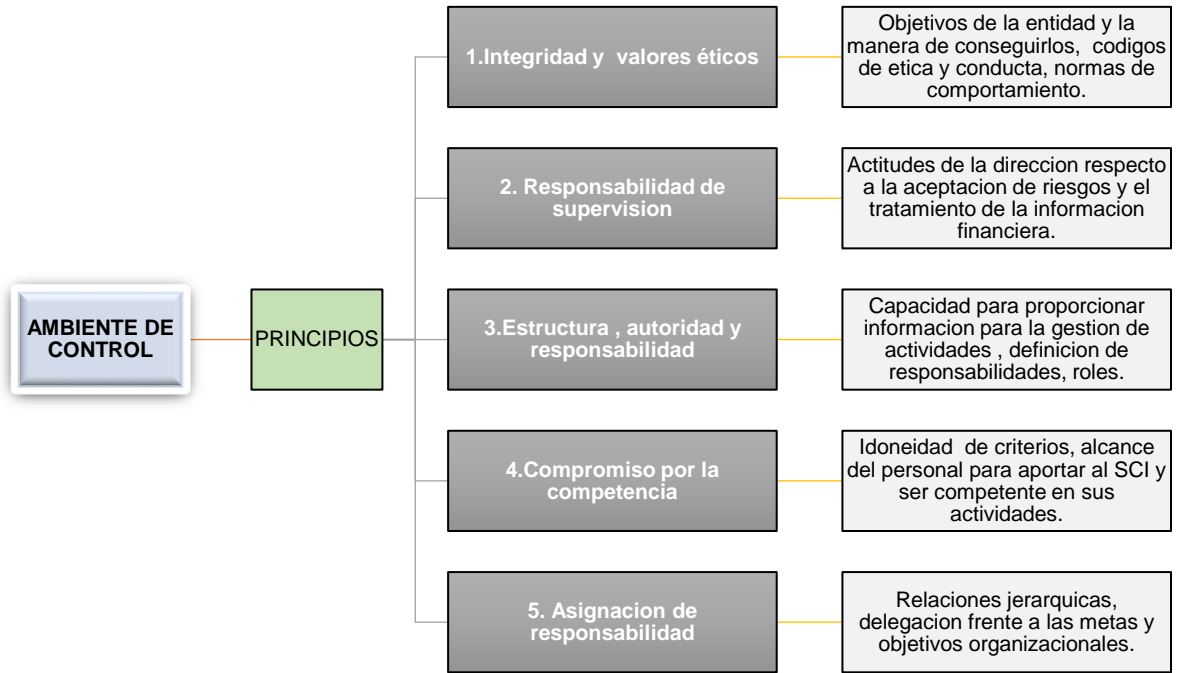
AMBIENTE DE CONTROL

PRINCIPIOS

1.Integridad y valores éticos

Objetivos de la entidad y la manera de conseguirlos, codigos de etica y conducta, normas de comportamiento.

2. Responsabilidad de supervision

Actitudes de la direccion respecto a la aceptacion de riesgos y el tratamiento de la informacion financiera.

3.Estructura , autoridad y responsabilidad

Capacidad para proporcionar informacion para la gestion de actividades , definicion de responsabilidades, roles.

4.Compromiso por la competencia

Idoneidad de criterios, alcance del personal para aportar al SCI y ser competente en sus actividades.

5. Asignacion de responsabilidad

Relaciones jerarquicas, delegacion frente a las metas y objetivos organizacionales.